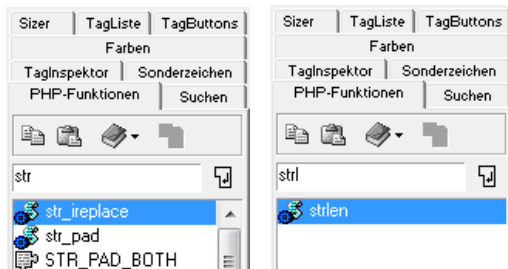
Sizer | TagListe | TagButtons
Farben
TagInspektor | Sonderzeichen
PHP-Funktionen | Suchen

str

str_ireplace
str_pad
STR_PAD_BOTH

Sizer | TagListe | TagButtons
Farben
TagInspektor | Sonderzeichen
PHP-Funktionen | Suchen

strl

strlen